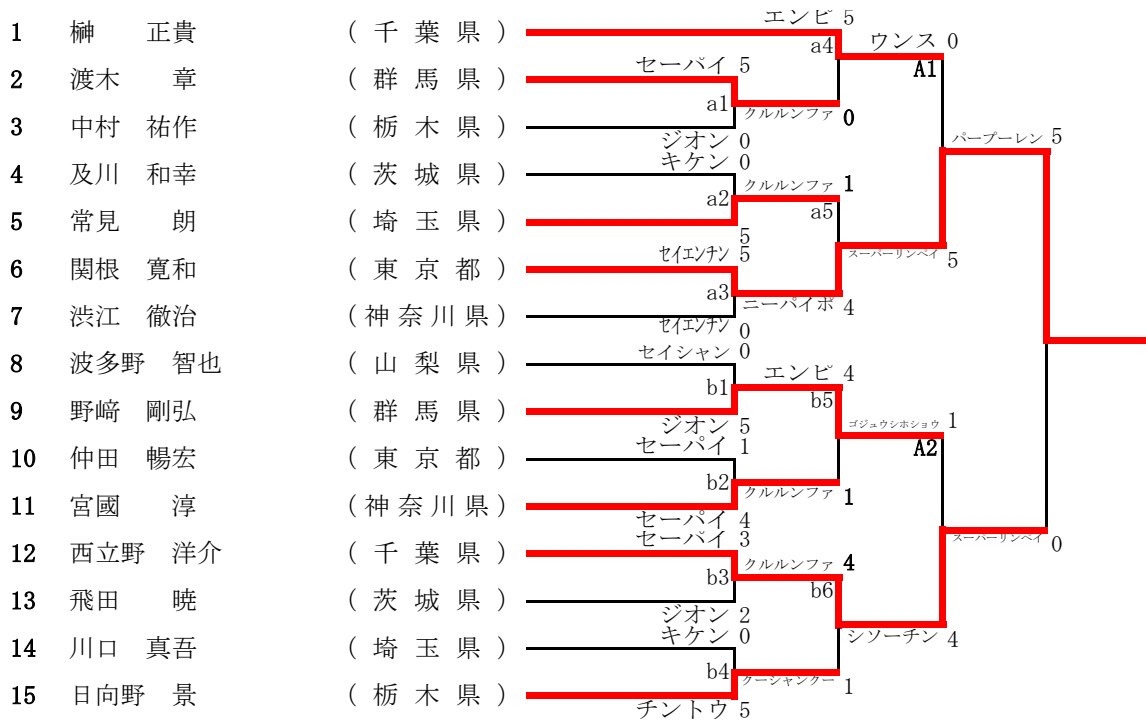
1 榊 正貴 （千葉県）
2 渡木 章 （群馬県）
3 中村 祐作 （栃木県）
4 及川 和幸 （茨城県）
5 常見 朗 （埼玉県）
6 関根 寛和 （東京都）
7 渋江 徹治 （神奈川県）
8 波多野 智也 （山梨県）
9 野﨑 剛弘 （群馬県）
10 仲田 暢宏 （東京都）
11 宮國 淳 （神奈川県）
12 西立野 洋介 （千葉県）
13 飛田 暁 （茨城県）
14 川口 真吾 （埼玉県）
15 日向野 景 （栃木県）

エンビ 5
a4
ウンス 0
A1
セーバイ 5
a1
クルルンファ 0
ジオン 0
キケン 0
クルルンファ 1
a2
a5
5
パーブーレン 5
スーパーリンペイ 5
セイエンチン 5
a3
ニーパイポ 4
セイエンチン 0
セイシャン 0
b1
エンビ 4
b5
ジオン 5
ゴジュウシホショウ 1
A2
セーパイ 1
b2
クルルンファ 1
セーパイ 4
セーパイ 3
スーパーリンペイ 0
クルルンファ 4
b3
b6
ジオン 2
キケン 0
シソーチン 4
b4
クーシャンクー 1
チントウ 5